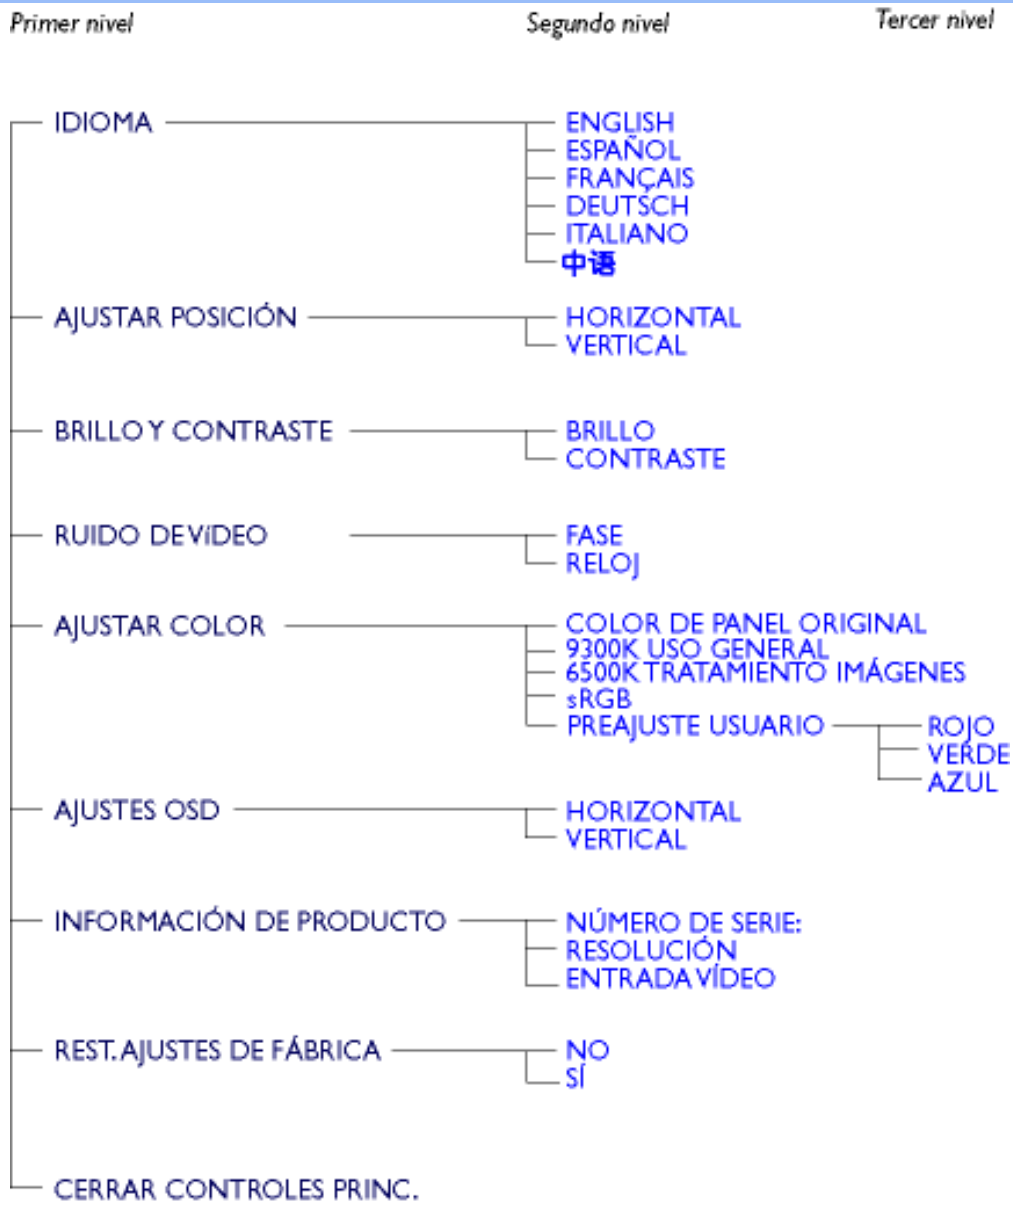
Primer nivel
Segundo nivel
Tercer nivel

IDIOMA
ENGLISH
ESPAÑOL
FRANÇAIS
DEUTSCH
ITALIANO
中语

AJUSTAR POSICIÓN
HORIZONTAL
VERTICAL

BRILLO Y CONTRASTE
BRILLO
CONTRASTE

RUIDO DE VIDEO
FASE
RELOJ

AJUSTAR COLOR
COLOR DE PANEL ORIGINAL
9300K USO GENERAL
6500K TRATAMIENTO IMÁGENES
sRGB
PREAJUSTE USUARIO
ROJO
VERDE
AZUL

AJUSTES OSD
HORIZONTAL
VERTICAL

INFORMACIÓN DE PRODUCTO
NÚMERO DE SERIE:
RESOLUCIÓN
ENTRADA VÍDEO

REST. AJUSTES DE FÁBRICA
NO
SÍ

CERRAR CONTROLES PRINC.